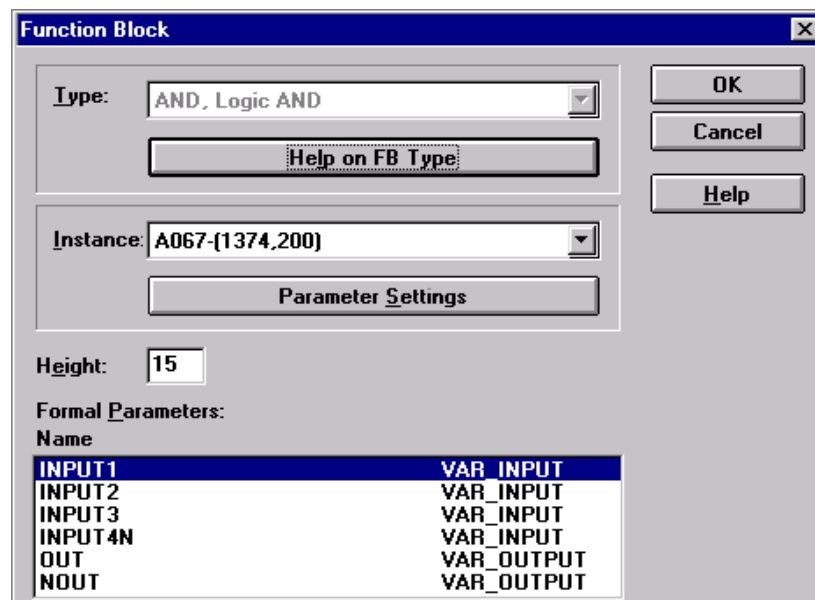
Function Block

Type: AND, Logic AND

Help on FB Type

Instance: A067-(1374,200)

Parameter Settings

Height: 15

Formal Parameters:

Name

| | |
|---|---|
| INPUT1 | VAR_INPUT |
| INPUT2 | VAR_INPUT |
| INPUT3 | VAR_INPUT |
| INPUT4N | VAR_INPUT |
| OUT | VAR_OUTPUT |
| NOUT | VAR_OUTPUT |

OK

Cancel

Help